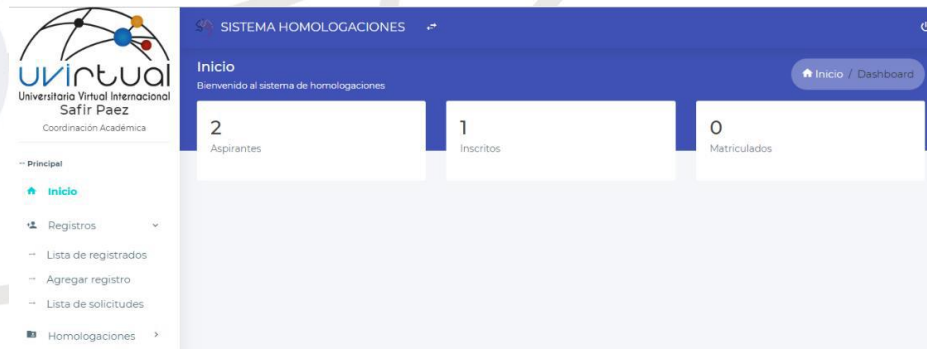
uvirtual
Universitaria Virtual Internacional
Safir Paez
Coordinación Académica

-- Principal

Inicio

Registros

Lista de registrados

Agregar registro

Lista de solicitudes

Homologaciones

SISTEMA HOMOLOGACIONES

Inicio
Bienvenido al sistema de homologaciones

Inicio / Dashboard

2
Aspirantes

1
Inscritos

0
Matriculados